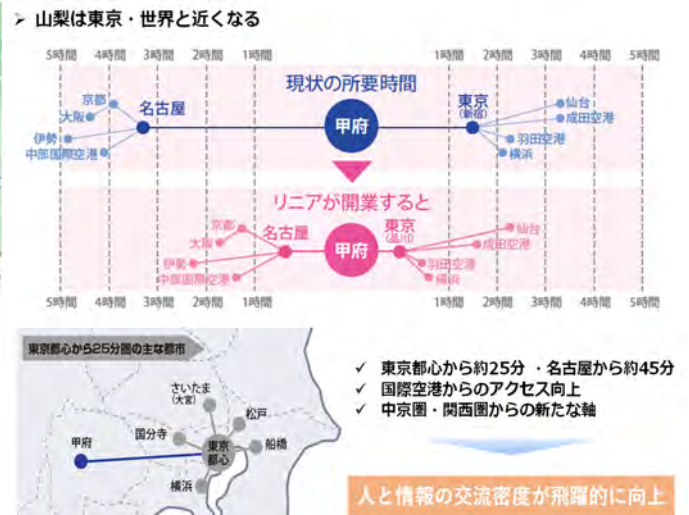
➢ 山梨は東京・世界と近くなる

5時間 4時間 3時間 2時間 1時間 1時間 2時間 3時間 4時間 5時間

現状の所要時間

京都
大阪
伊勢
中部国際空港
名古屋
甲府
東京
(新宿)
仙台
成田空港
羽田空港
横浜

リニアが開業すると

京都
大阪
伊勢
中部国際空港
名古屋
甲府
東京
(品川)
仙台
成田空港
羽田空港
横浜

5時間 4時間 3時間 2時間 1時間 1時間 2時間 3時間 4時間 5時間

東京都心から25分圏の主な都市

さいたま
(大宮)
松戸
国分寺
東京都心
船橋
甲府
横浜

✓ 東京都心から約25分 ・名古屋から約45分
✓ 国際空港からのアクセス向上
✓ 中京圏・関西圏からの新たな軸

人と情報の交流密度が飛躍的に向上